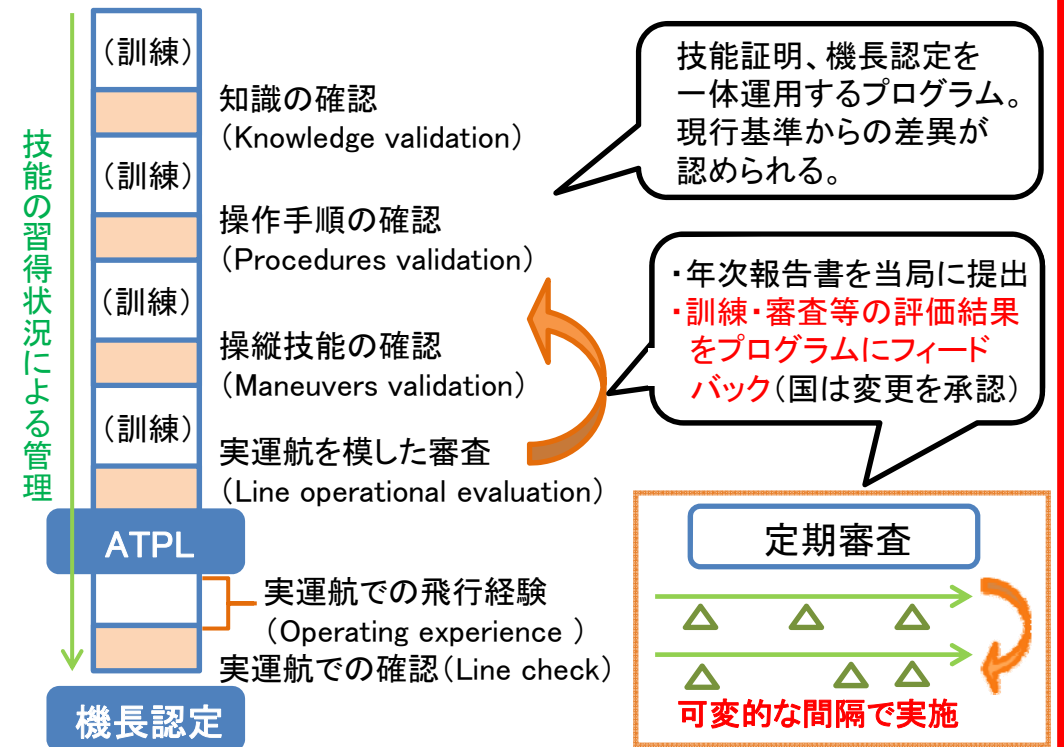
技能の習得状況による管理

（訓練）

知識の確認
（Knowledge validation）

（訓練）

操作手順の確認
（Procedures validation）

（訓練）

操縦技能の確認
（Maneuvers validation）

（訓練）

実運航を模した審査
（Line operational evaluation）

ATPL

実運航での飛行経験
（Operating experience ）

実運航での確認（Line check）

機長認定

技能証明、機長認定を一体運用するプログラム。現行基準からの差異が認められる。

・年次報告書を当局に提出
・訓練・審査等の評価結果をプログラムにフィードバック（国は変更を承認）

定期審査

可変的な間隔で実施